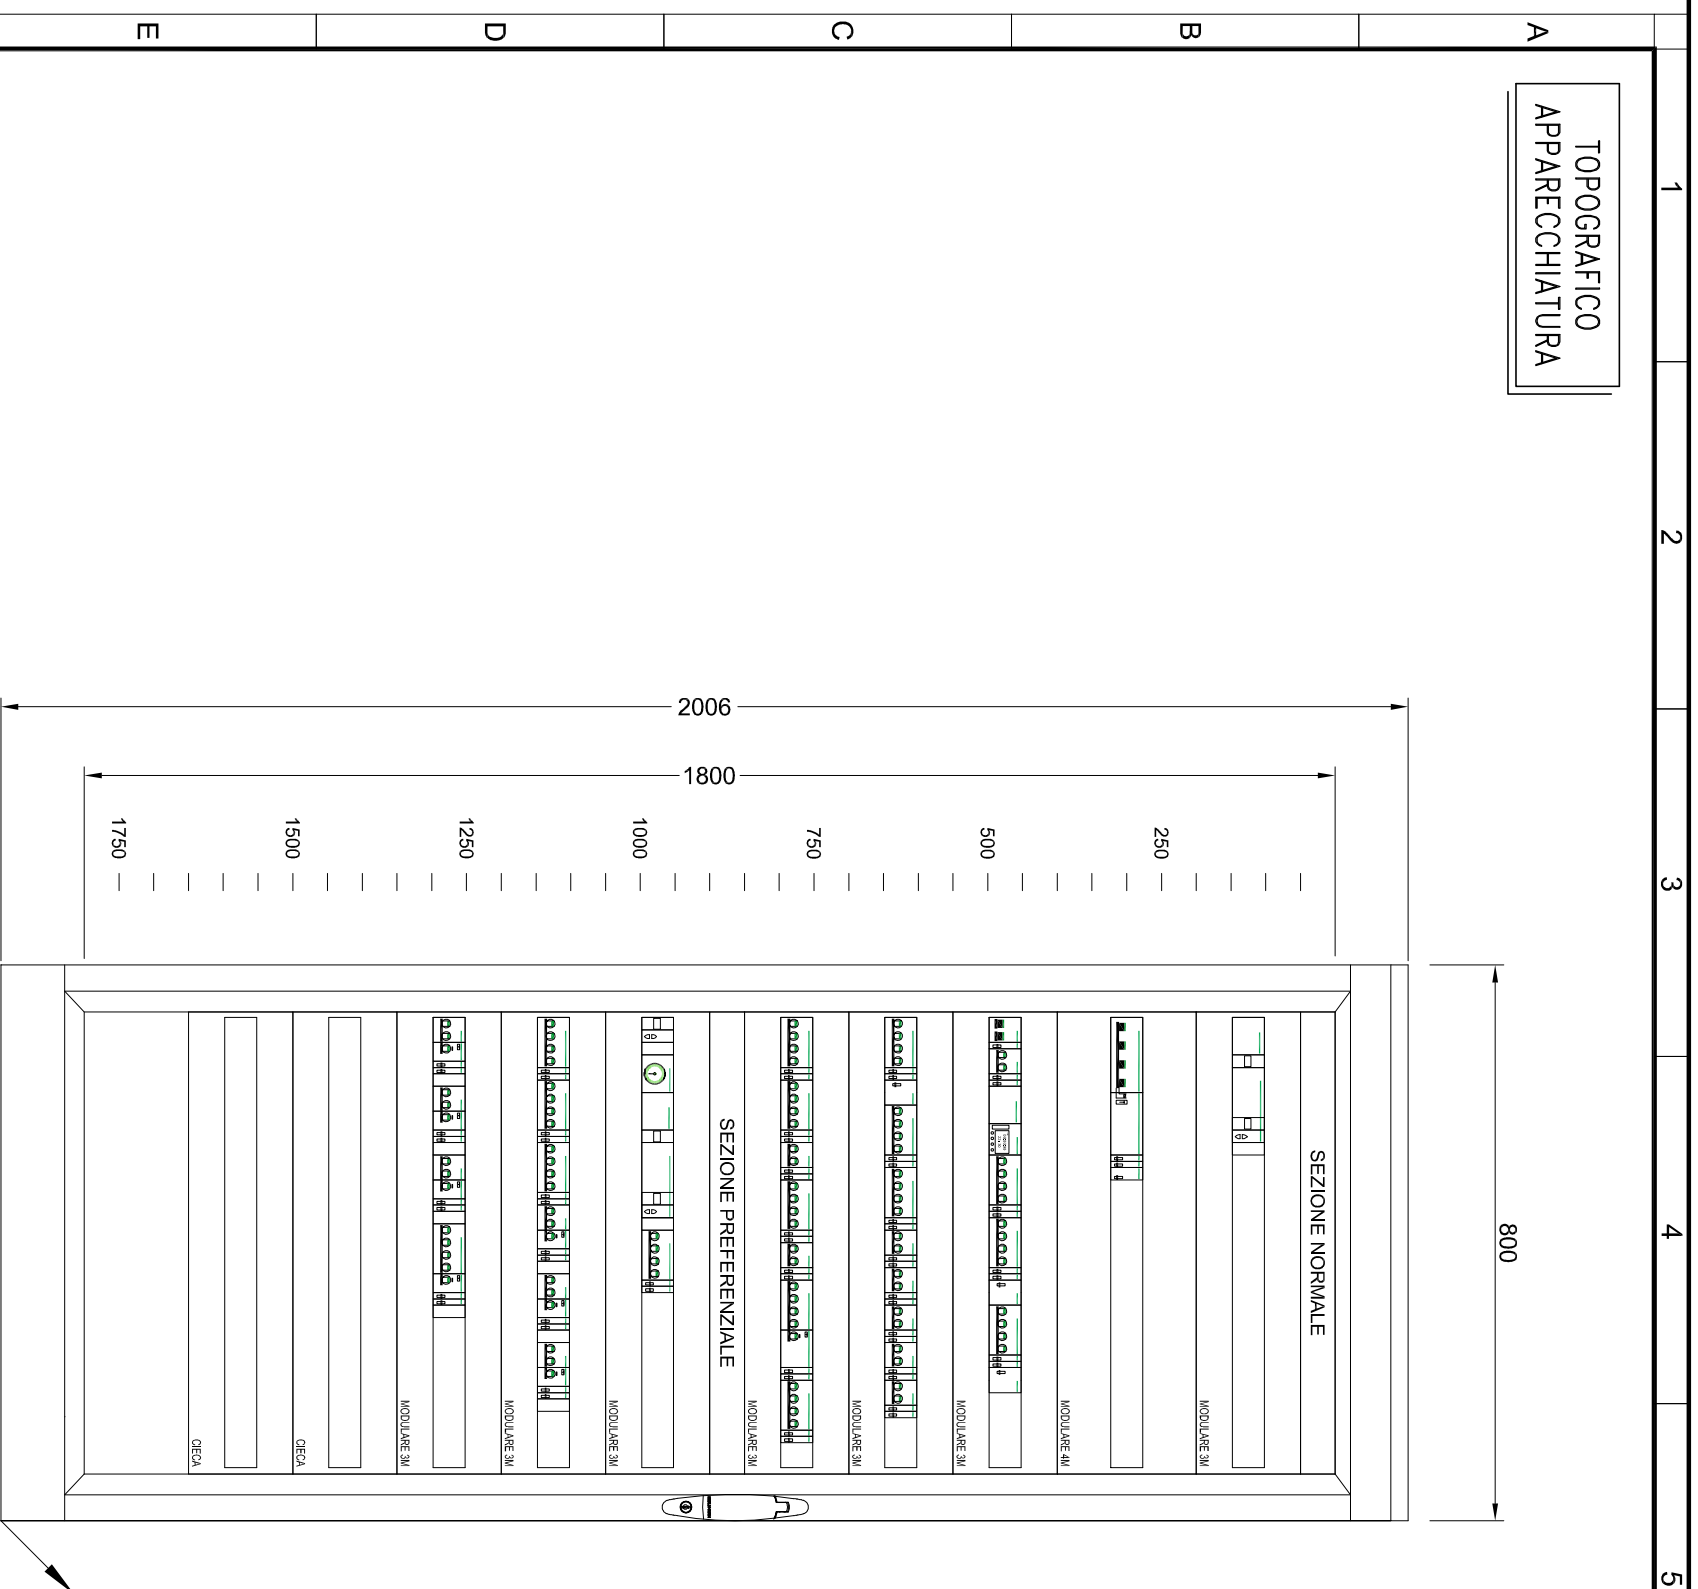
E
D
C
B
A

1
2
3
4
5

TOPOGRAFICO
APPARECCHIATURA

2006
1800
1750
1500
1250
1000
750
500
250

800

SEZIONE PREFERENZIALE
SEZIONE NORMALE

CIECA
CIECA
MODULARE 3M
MODULARE 3M
MODULARE 3M
MODULARE 3M
MODULARE 3M
MODULARE 3M
MODULARE 4M
MODULARE 3M